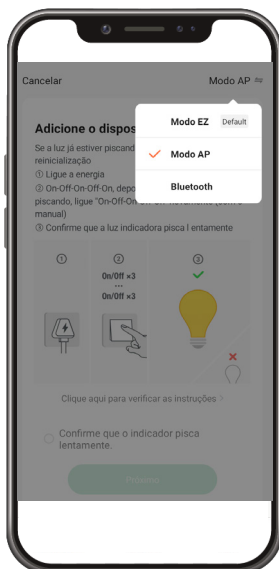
Cancelar

Modo AP

Modo EZ Default

Modo AP

Bluetooth

Adicione o dispos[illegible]

Se a luz já estiver piscand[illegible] reinicialização
① Ligue a energia
② On-Off-On-Off-On, depo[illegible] piscando, ligue "On-Off-On-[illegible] manual)
③ Confirme que a luz indicadora pisca l entamente

①

②
On/Off ×3
...
On/Off ×3

③

Clique aqui para verificar as instruções >

Confirme que o indicador pisca lentamente.

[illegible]